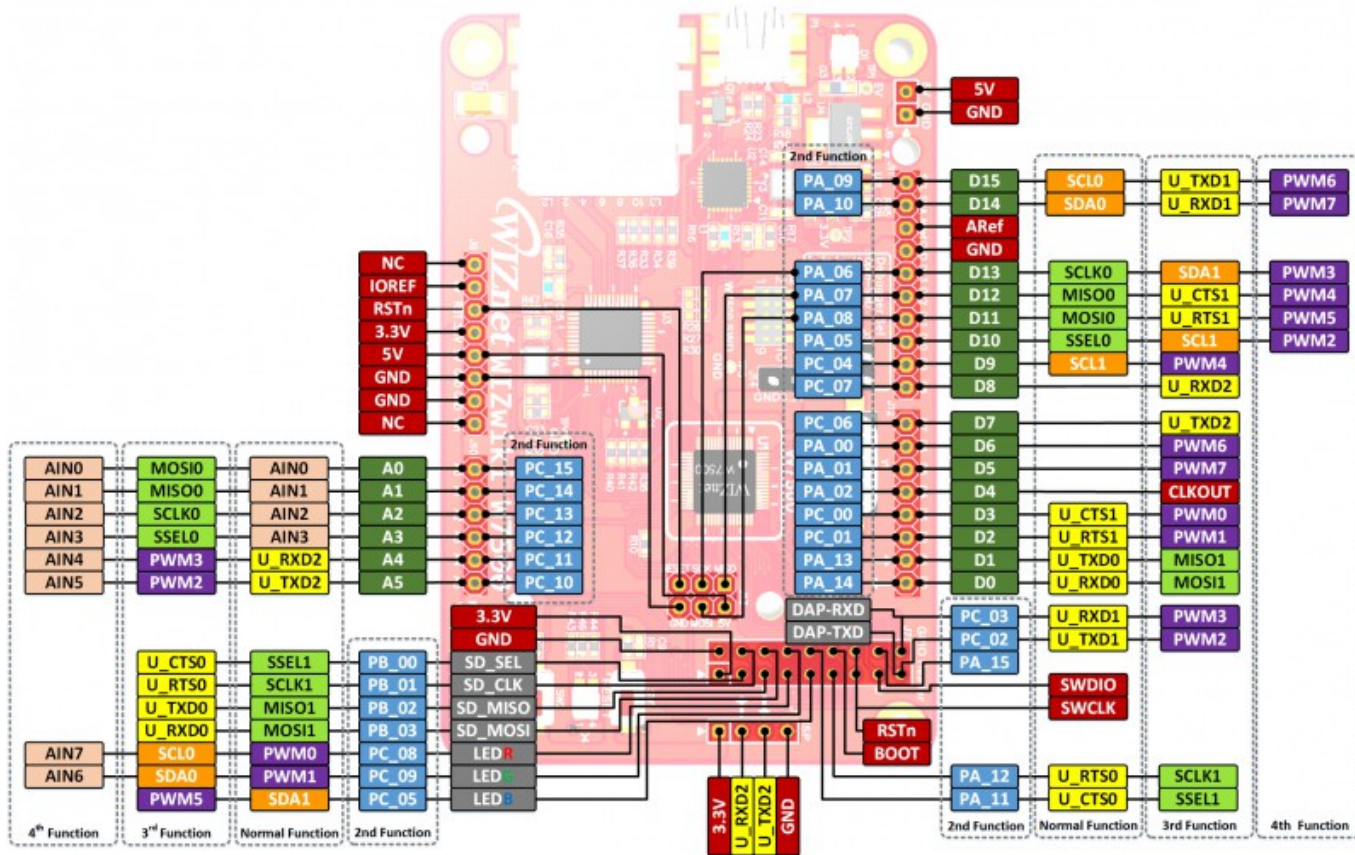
5V
GND

2nd Function
PA_09 D15 SCL0 U_TXD1 PWM6
PA_10 D14 SDA0 U_RXD1 PWM7
ARef
GND
PA_06 D13 SCLK0 SDA1 PWM3
PA_07 D12 MISO0 U_CTS1 PWM4
PA_08 D11 MOSI0 U_RTS1 PWM5
PA_05 D10 SSEL0 SCL1 PWM2
PC_04 D9 SCL1 PWM4
PC_07 D8 U_RXD2
PC_06 D7 U_TXD2
PA_00 D6 PWM6
PA_01 D5 PWM7
PA_02 D4 CLKOUT
PC_00 D3 U_CTS1 PWM0
PC_01 D2 U_RTS1 PWM1
PA_13 D1 U_TXD0 MISO1
PA_14 D0 U_RXD0 MOSI1

NC
IOREF
RSTn
3.3V
5V
GND
GND
NC

2nd Function

| 4th Function | 3rd Function | Normal Function | | 2nd Function |
|---|---|---|---|---|
| AIN0 | MOSI0 | AIN0 | A0 | PC_15 |
| AIN1 | MISO0 | AIN1 | A1 | PC_14 |
| AIN2 | SCLK0 | AIN2 | A2 | PC_13 |
| AIN3 | SSEL0 | AIN3 | A3 | PC_12 |
| AIN4 | PWM3 | U_RXD2 | A4 | PC_11 |
| AIN5 | PWM2 | U_TXD2 | A5 | PC_10 |

3.3V
GND
U_CTS0 SSEL1 PB_00 SD_SEL
U_RTS0 SCLK1 PB_01 SD_CLK
U_TXD0 MISO1 PB_02 SD_MISO
U_RXD0 MOSI1 PB_03 SD_MOSI
AIN7 SCL0 PWM0 PC_08 LEDR
AIN6 SDA0 PWM1 PC_09 LEDG
PWM5 SDA1 PC_05 LEDB

DAP-RXD
DAP-TXD
PC_03 U_RXD1 PWM3
PC_02 U_TXD1 PWM2
PA_15
SWDIO
SWCLK
RSTn
BOOT
PA_12 U_RTS0 SCLK1
PA_11 U_CTS0 SSEL1

3.3V U_RXD2 U_TXD2 GND

4th Function 3rd Function Normal Function 2nd Function
2nd Function Normal Function 3rd Function 4th Function

WIZnet WIZwiki W7500